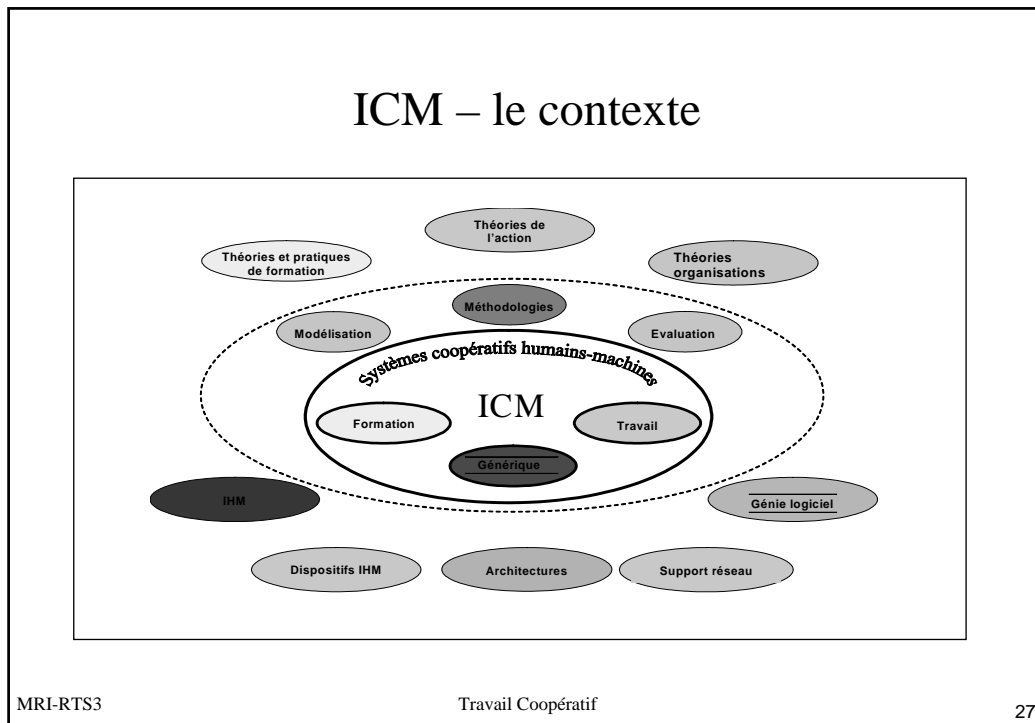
ICM – le contexte

Théories de l'action

Théories et pratiques de formation

Théories organisations

Méthodologies

Modélisation

Evaluation

Systèmes coopératifs humains-machines

ICM

Formation

Travail

Générique

IHM

Génie logiciel

Dispositifs IHM

Architectures

Support réseau

MRI-RTS3

Travail Coopératif

27